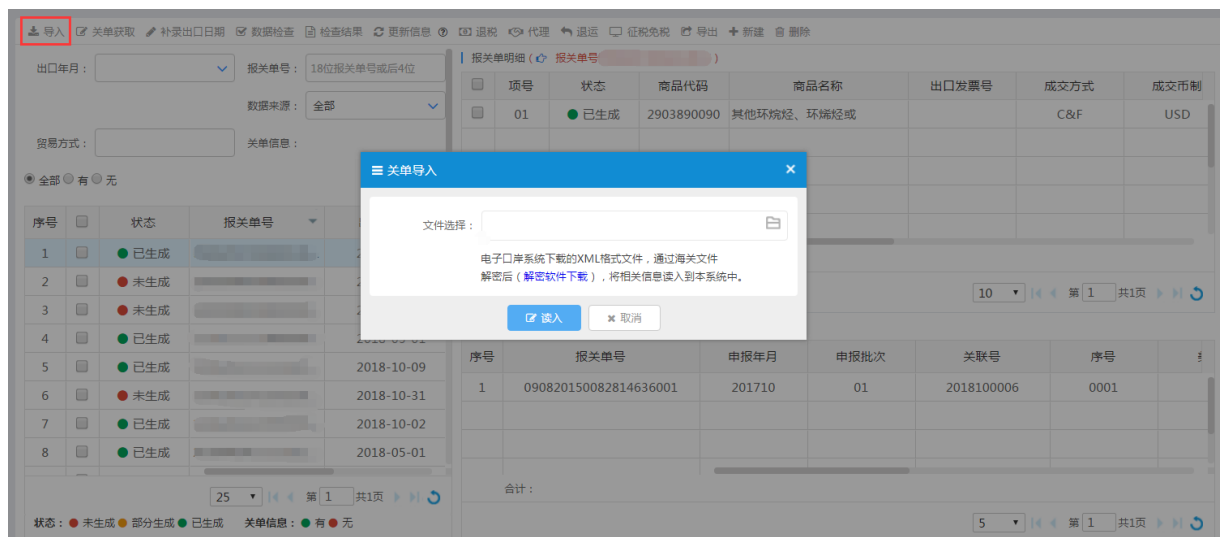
导入 关单获取 补录出口日期 数据检查 检查结果 更新信息 退税 代理 退运 征税免税 导出 新建 删除

出口年月：
报关单号： 18位报关单号或后4位
数据来源： 全部
贸易方式：
关单信息：
全部 有 无

| 序号 | | 状态 | 报关单号 | |
|---|---|---|---|---|
| 1 | | 已生成 | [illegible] | 2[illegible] |
| 2 | | 未生成 | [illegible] | 2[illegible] |
| 3 | | 未生成 | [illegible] | 2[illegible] |
| 4 | | 已生成 | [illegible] | 2018-09-01 |
| 5 | | 已生成 | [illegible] | 2018-10-09 |
| 6 | | 未生成 | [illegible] | 2018-10-31 |
| 7 | | 已生成 | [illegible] | 2018-10-02 |
| 8 | | 已生成 | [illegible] | 2018-05-01 |

25 第 1 共1页

状态：未生成 部分生成 已生成 关单信息：有 无

报关单明细（ 报关单号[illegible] ）

| | 项号 | 状态 | 商品代码 | 商品名称 | 出口发票号 | 成交方式 | 成交币制 |
|---|---|---|---|---|---|---|---|
| | 01 | 已生成 | 2903890090 | 其他环烷烃、环烯烃或 | | C&F | USD |

10 第 1 共1页

| 序号 | 报关单号 | 申报年月 | 申报批次 | 关联号 | 序号 |
|---|---|---|---|---|---|
| 1 | 090820150082814636001 | 201710 | 01 | 2018100006 | 0001 |

合计：

5 第 1 共1页

关单导入
文件选择：
电子口岸系统下载的XML格式文件，通过海关文件解密后（解密软件下载），将相关信息读入到本系统中。
读入 取消